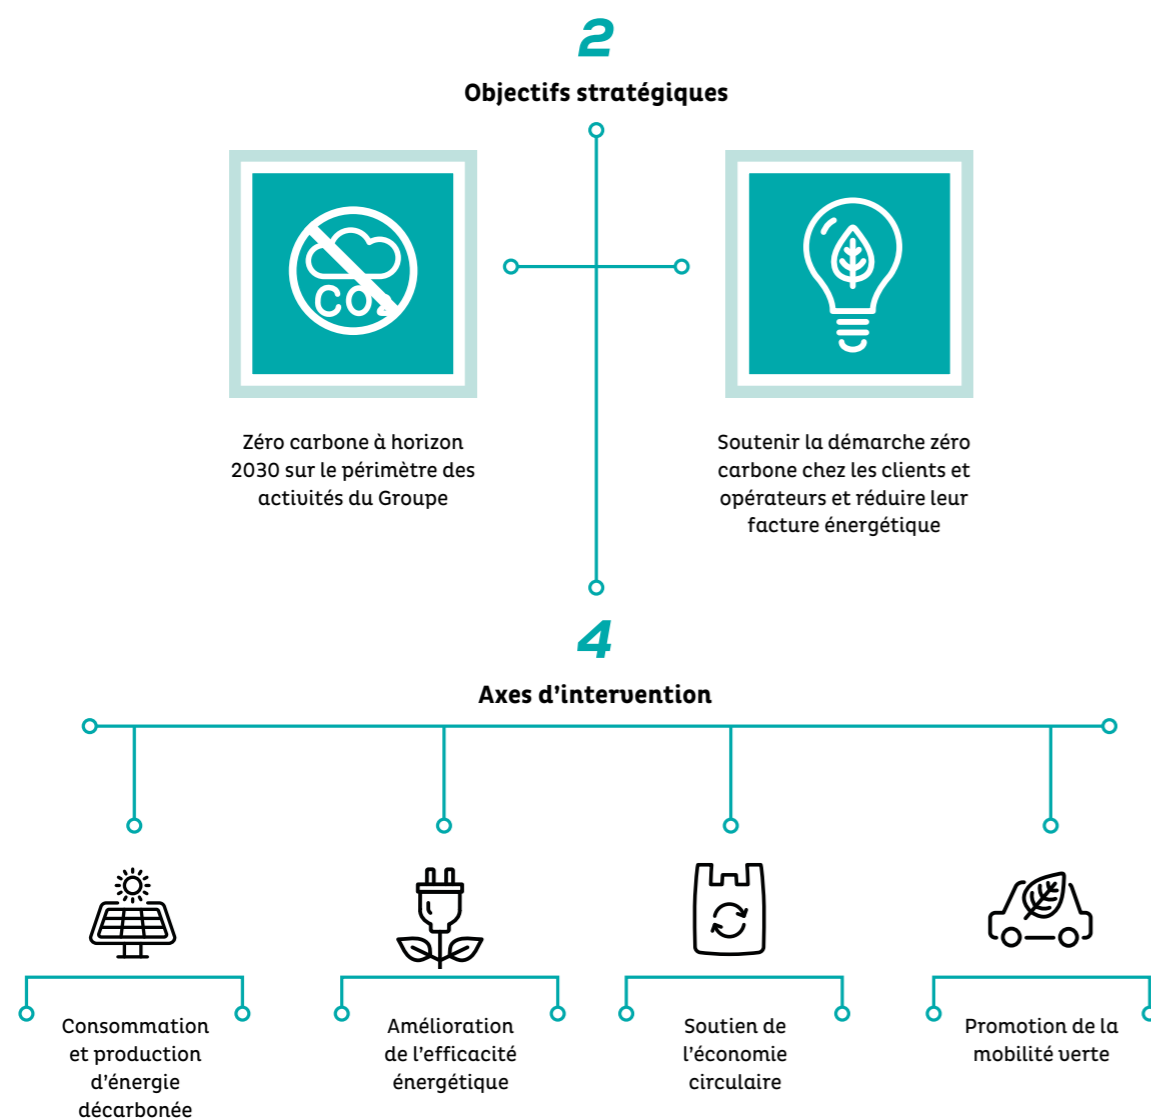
2

Objectifs stratégiques

CO2

Zéro carbone à horizon 2030 sur le périmètre des activités du Groupe

Soutenir la démarche zéro carbone chez les clients et opérateurs et réduire leur facture énergétique

4

Axes d'intervention

Consommation et production d'énergie décarbonée

Amélioration de l'efficacité énergétique

Soutien de l'économie circulaire

Promotion de la mobilité verte